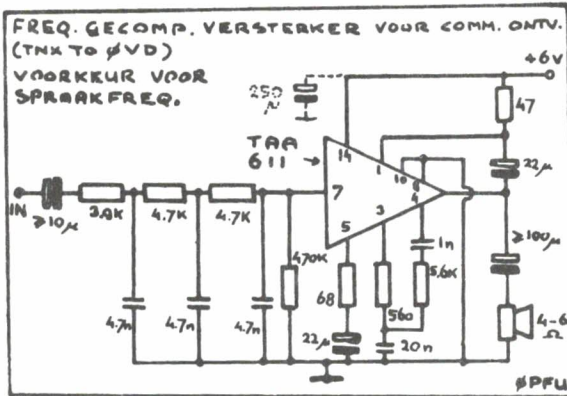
FREQ. GECOMP. VERSTERKER VOOR COMM. ONTV.
(TNX TO ØVD)
VOORKEUR VOOR SPRAAKFREQ.

+6V
250 μ
47
TAA 611
14
1
10
8
4
7
3
5
22μ
≥100μ
IN
≥10μ
3,9K
4,7K
4,7K
470K
1n
5,6K
68
560
4,7n
4,7n
4,7n
22μ
20n
4-6 Ω
ØPFU